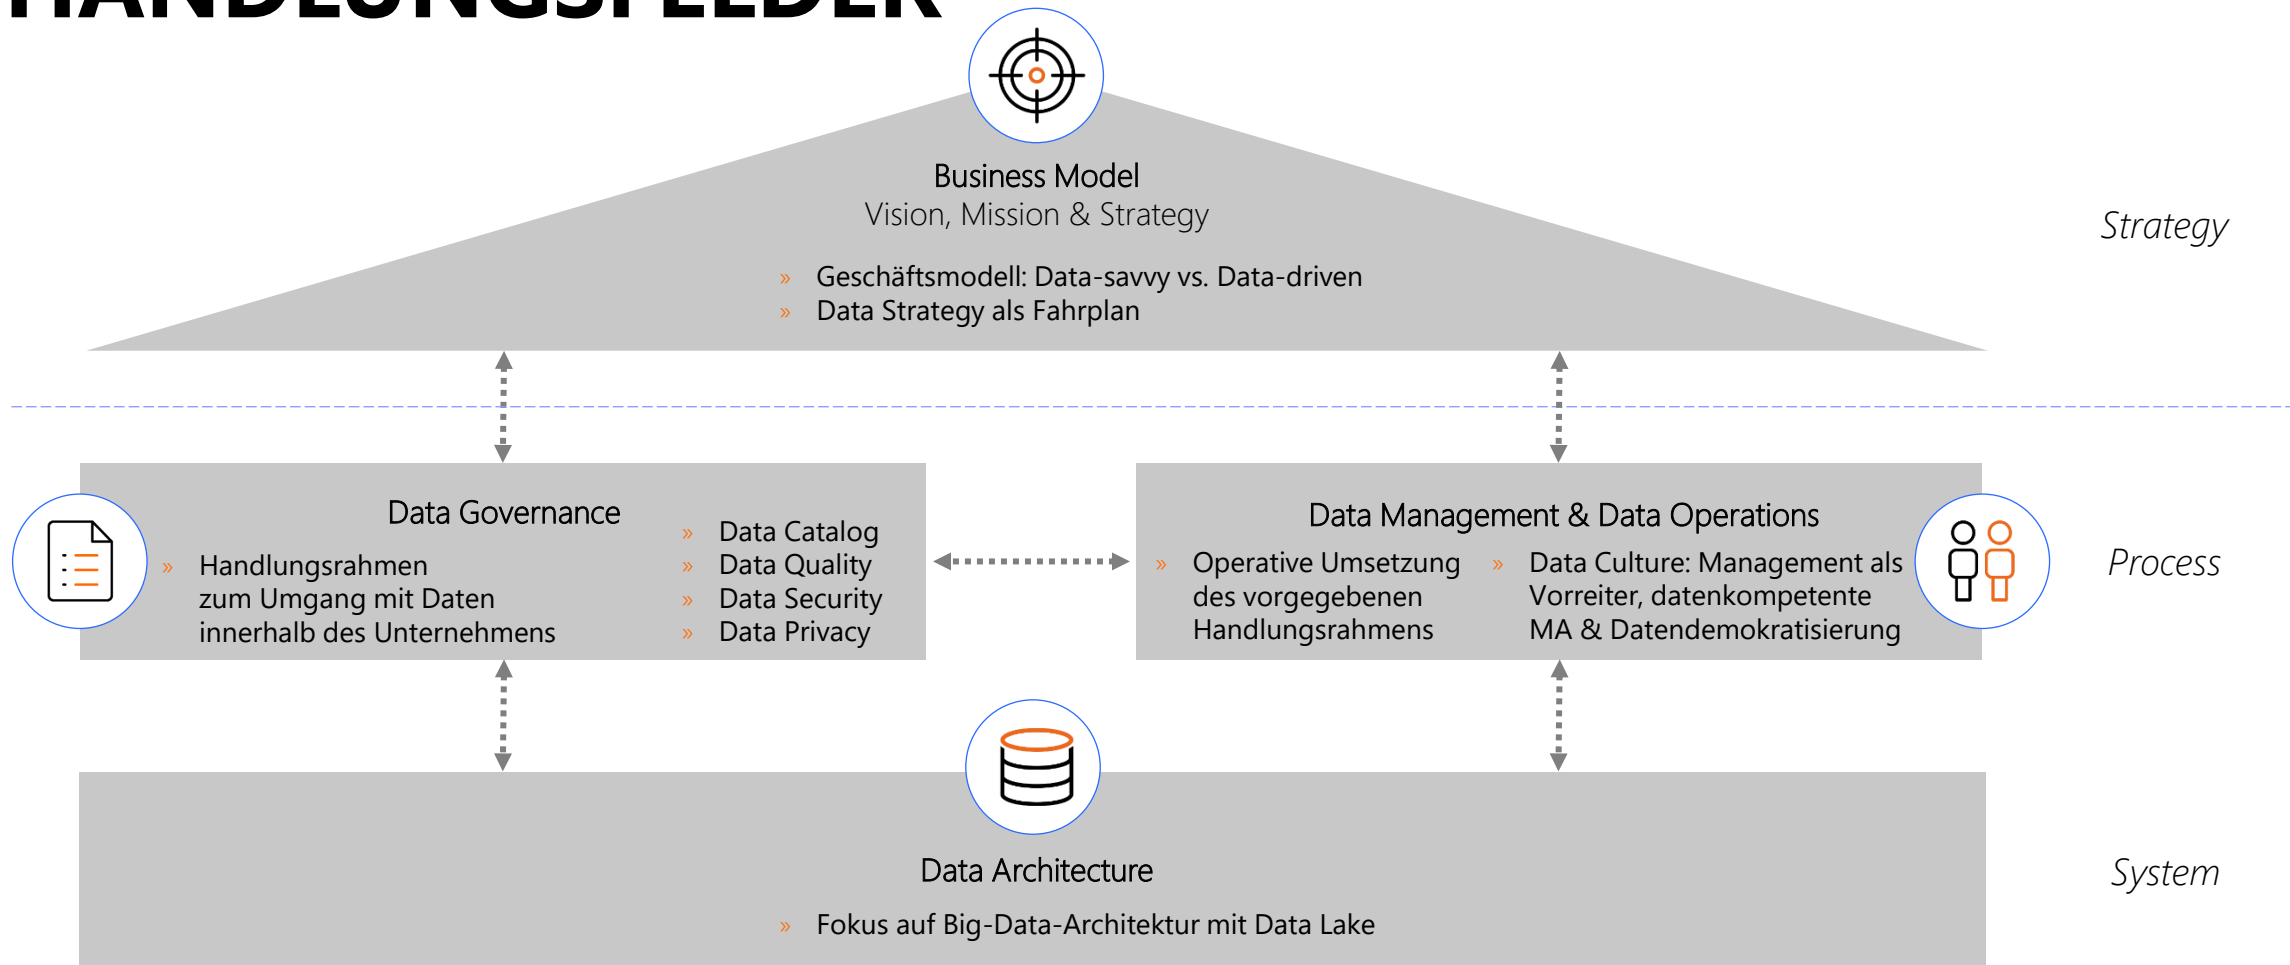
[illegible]

Business Model
Vision, Mission & Strategy

» Geschäftsmodell: Data-savvy vs. Data-driven
» Data Strategy als Fahrplan

Strategy

Data Governance

» Handlungsrahmen zum Umgang mit Daten innerhalb des Unternehmens

» Data Catalog
» Data Quality
» Data Security
» Data Privacy

Data Management & Data Operations

» Operative Umsetzung des vorgegebenen Handlungsrahmens

» Data Culture: Management als Vorreiter, datenkompetente MA & Datendemokratisierung

Process

Data Architecture

» Fokus auf Big-Data-Architektur mit Data Lake

System